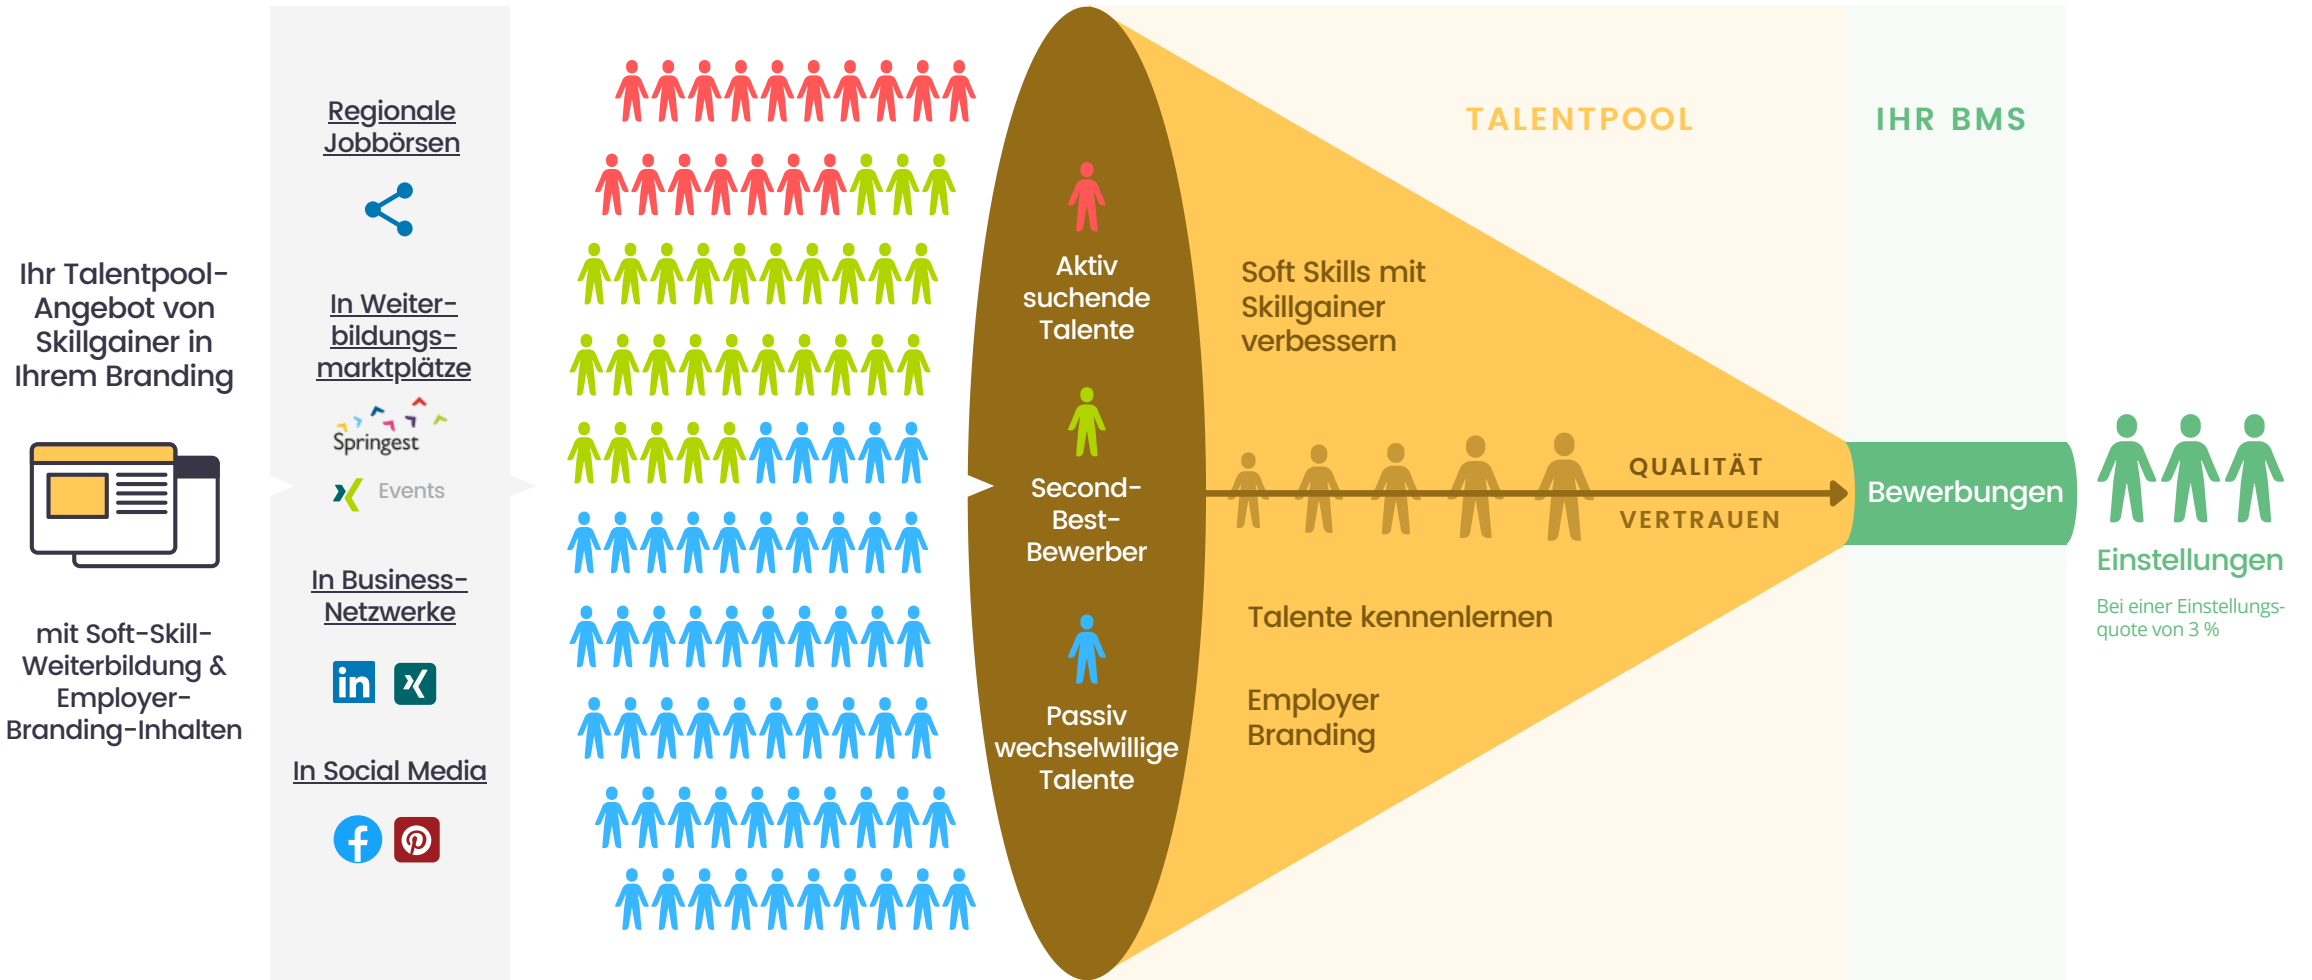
Ihr Talentpool-Angebot von Skillgainer in Ihrem Branding

mit Soft-Skill-Weiterbildung & Employer-Branding-Inhalten

Regionale Jobbörsen

In Weiterbildungsmarktplätze

Springest

Events

In Business-Netzwerke

In Social Media

Aktiv suchende Talente

Second-Best-Bewerber

Passiv wechselwillige Talente

TALENTPOOL

IHR BMS

Soft Skills mit Skillgainer verbessern

QUALITÄT

VERTRAUEN

Bewerbungen

Einstellungen

Bei einer Einstellungsquote von 3 %

Talente kennenlernen

Employer Branding